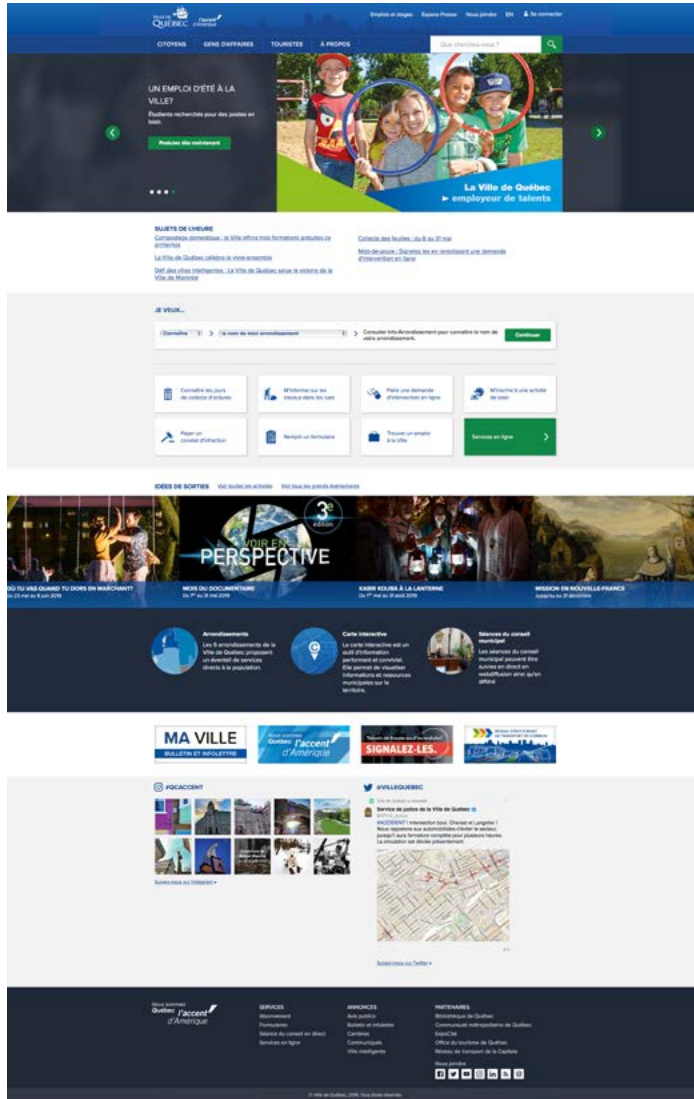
Ville de QUÉBEC l'accent d'Amérique

Emplois et stages | Espace Presse | Nous joindre | EN | Se connecter

CITOYENS | GENS D'AFFAIRES | TOURISTES | À PROPOS

Que cherchez-vous ?

UN EMPLOI D'ÉTÉ À LA VILLE?

Étudiants recherchés pour des postes en loisir.

Postulez dès maintenant

La Ville de Québec
► employeur de talents

SUJETS DE L'HEURE

Compostage domestique : la Ville offrira trois formations gratuites ce printemps

La Ville de Québec célèbre le vivre-ensemble

Défi des villes intelligentes : La Ville de Québec salue la victoire de la Ville de Montréal

Collecte des feuilles : du 6 au 31 mai

Nids-de-poule : Signalez-les en remplissant une demande d'intervention en ligne

JE VEUX...

Connaître > le nom de mon arrondissement > Consulter Info-Arrondissement pour connaître le nom de votre arrondissement.

Continuer

Connaître les jours de collecte d'ordures

M'informer sur les travaux dans les rues

Faire une demande d'intervention en ligne

M'inscrire à une activité de loisir

Payer un constat d'infraction

Remplir un formulaire

Trouver un emploi à la Ville

Services en ligne

IDÉES DE SORTIES Voir toutes les activités Voir tous les grands événements

3e édition
VOIR EN PERSPECTIVE

OÙ TU VAS QUAND TU DORS EN MARCHANT?
Du 23 mai au 8 juin 2019

MOIS DU DOCUMENTAIRE
Du 1er au 31 mai 2019

KABIR KOUBA À LA LANTERNE
Du 1er mai au 31 août 2019

MISSION EN NOUVELLE-FRANCE
Jusqu'au 31 décembre

Arrondissements
Les 6 arrondissements de la Ville de Québec proposent un éventail de services directs à la population.

Carte interactive
La carte interactive est un outil d'information performant et convivial. Elle permet de visualiser informations et ressources municipales sur le territoire.

Séances du conseil municipal
Les séances du conseil municipal peuvent être suivies en direct en webdiffusion ainsi qu'en différé

MA VILLE
BULLETIN ET INFOLETTRE

Nous sommes Québec l'accent d'Amérique

SIGNALEZ-LES.

#QCACCENT

Suivez-nous sur Instagram ►

@VILLEQUEBEC

Ville de Québec a retweeté

Service de police de la Ville de Québec
@SPVQ_police

#ACCIDENT Intersection boul. Charest et Langelier ! Nous rappelons aux automobilistes d'éviter le secteur, puisqu'il sera fermée complète pour plusieurs heures. La circulation est déviée présentement.

Suivez-nous sur Twitter ►

Nous sommes Québec l'accent d'Amérique

SERVICES
Abonnement
Formulaires
Séance du conseil en direct
Services en ligne

ANNONCES
Avis publics
Bulletin et infolettre
Carrières
Communiqués
Ville intelligente

PARTENAIRES
Bibliothèque de Québec
Communauté métropolitaine de Québec
ExpoCité
Office du tourisme de Québec
Réseau de transport de la Capitale

Nous joindre

© Ville de Québec, 2019. Tous droits réservés.